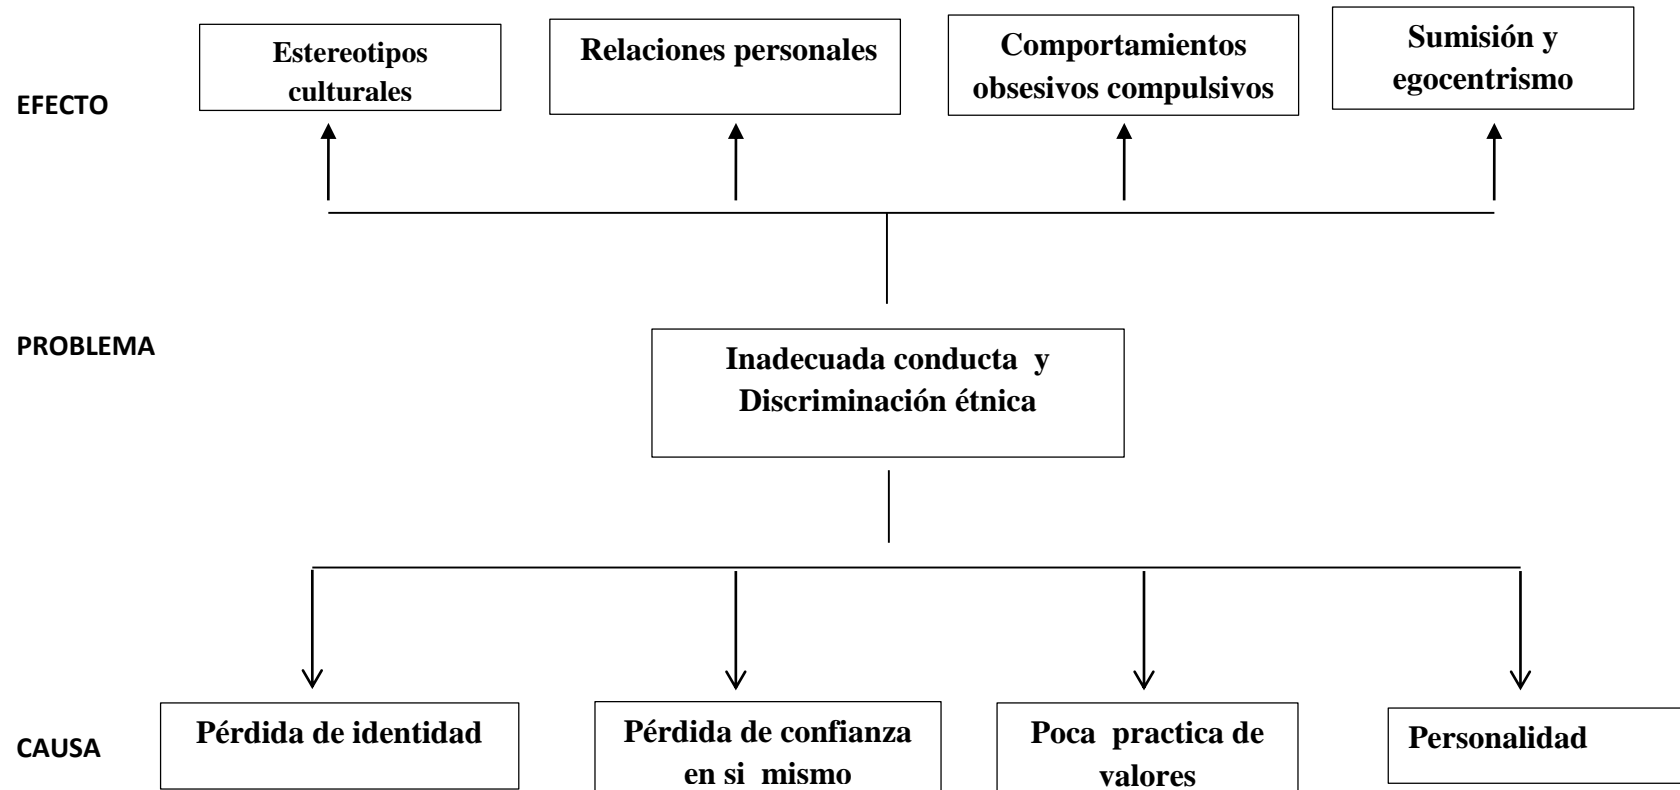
EFECTO

Estereotipos culturales

Relaciones personales

Comportamientos obsesivos compulsivos

Sumisión y egocentrismo

PROBLEMA

Inadecuada conducta y Discriminación étnica

CAUSA

Pérdida de identidad

Pérdida de confianza en si mismo

Poca practica de valores

Personalidad